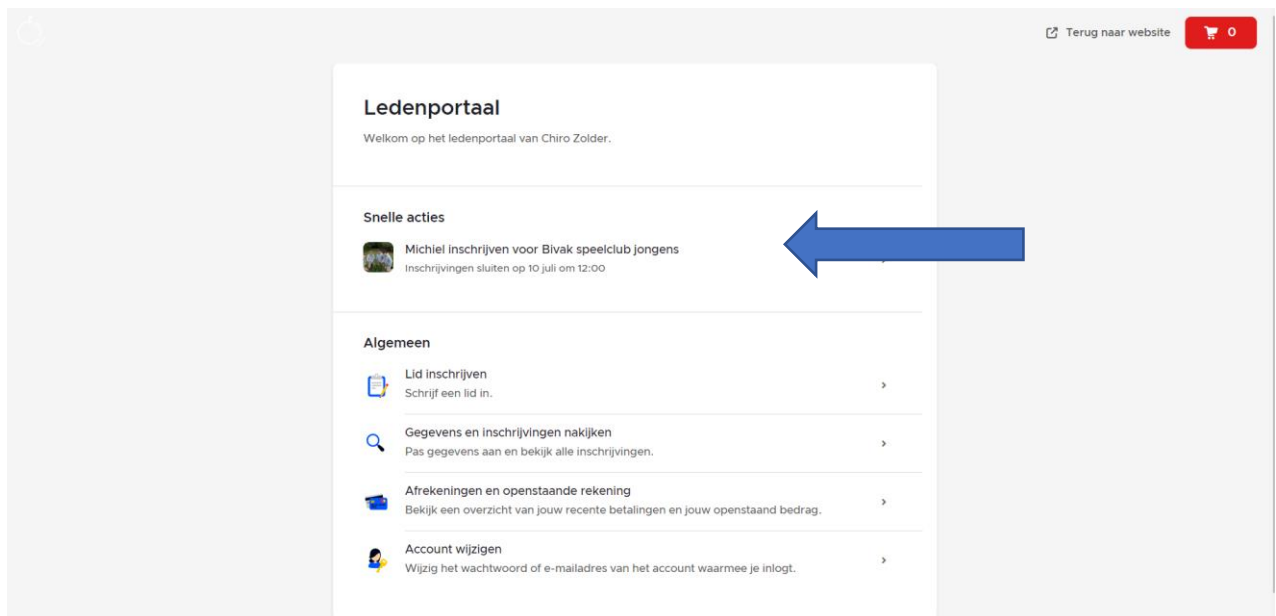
Terug naar website
0

Ledenportaal
Welkom op het ledenportaal van Chiro Zolder.

Snelle acties
Michiel inschrijven voor Bivak speelclub jongens
Inschrijvingen sluiten op 10 juli om 12:00

Algemeen
Lid inschrijven
Schrijf een lid in.

Gegevens en inschrijvingen nakijken
Pas gegevens aan en bekijk alle inschrijvingen.

Afrekeningen en openstaande rekening
Bekijk een overzicht van jouw recente betalingen en jouw openstaand bedrag.

Account wijzigen
Wijzig het wachtwoord of e-mailadres van het account waarmee je inlogt.